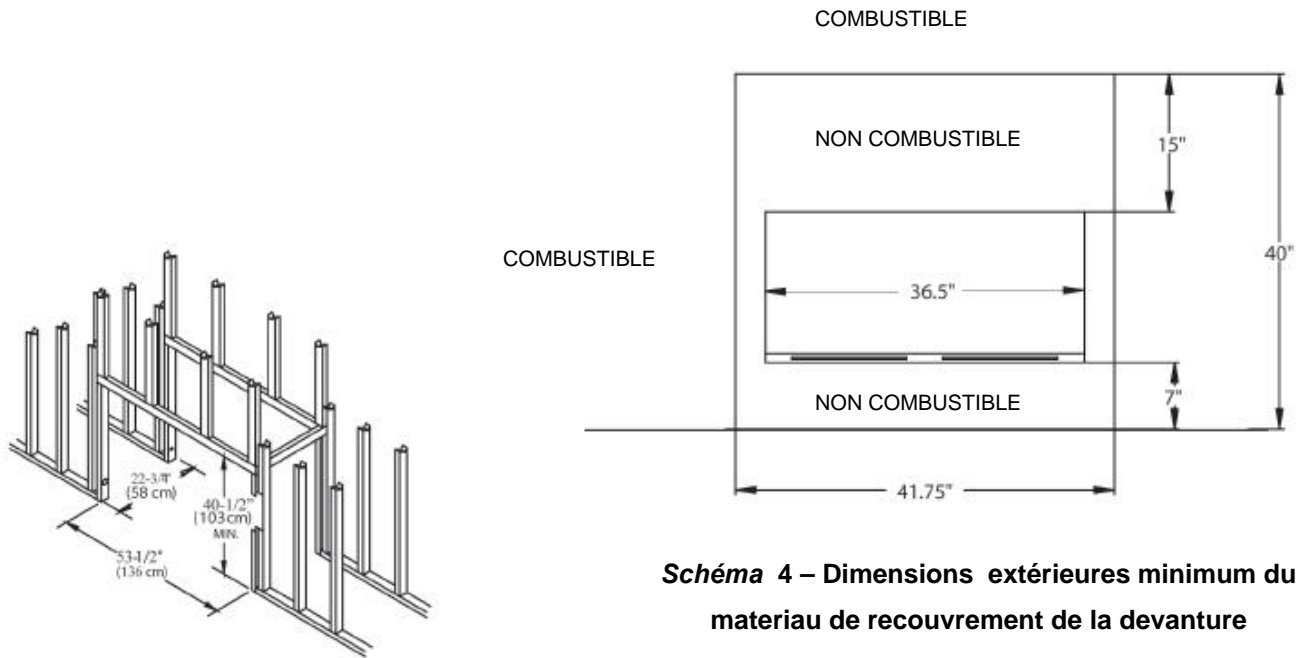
COMBUSTIBLE

NON COMBUSTIBLE

15"

COMBUSTIBLE

36.5"

40"

NON COMBUSTIBLE

7"

41.75"

22-3/8"
(58 cm)

40-1/2"
(103 cm)
MIN.

53-1/2"
(136 cm)

*Schéma* **4 – Dimensions extérieures minimum du materiau de recouvrement de la devanture**